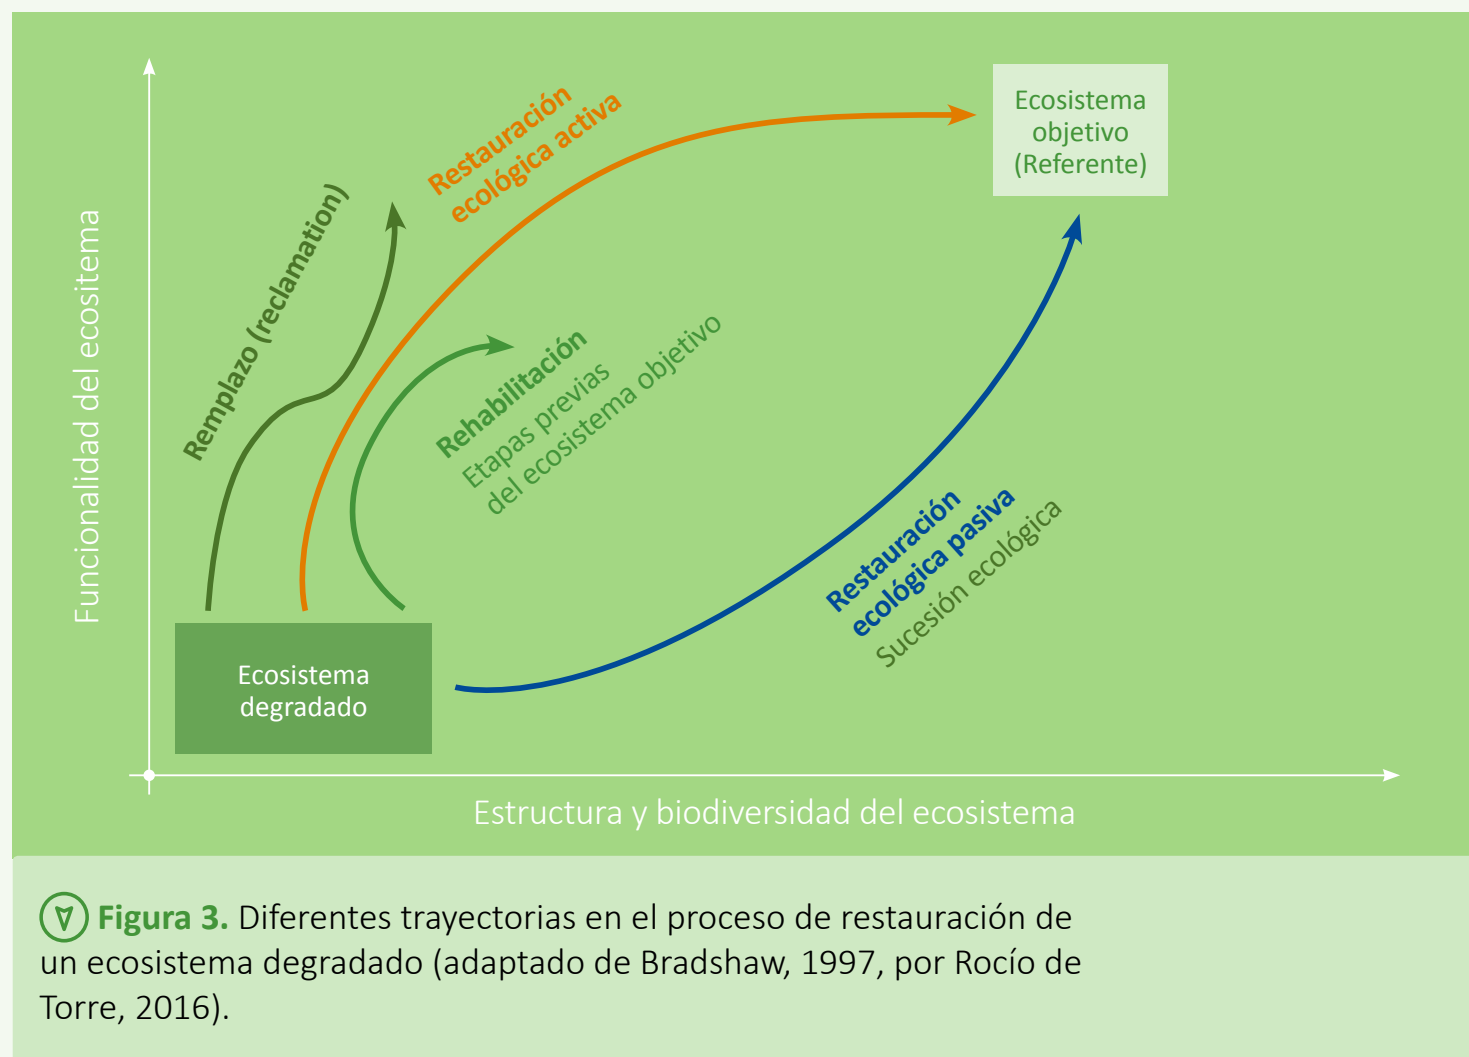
Funcionalidad del ecositema

Remplazo (reclamation)

Restauración ecológica activa

Ecosistema objetivo (Referente)

Rehabilitación
Etapas previas del ecosistema objetivo

Restauración ecológica pasiva
Sucesión ecológica

Ecosistema degradado

Estructura y biodiversidad del ecosistema

Figura 3. Diferentes trayectorias en el proceso de restauración de un ecosistema degradado (adaptado de Bradshaw, 1997, por Rocío de Torre, 2016).